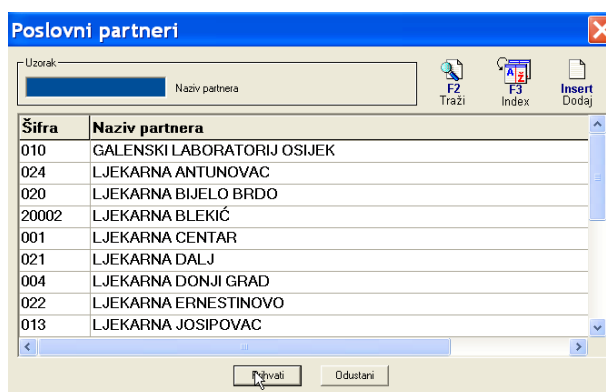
Poslovni partneri

Uzorak

Naziv partnera

F2 Traži

F3 Index

Insert Dodaj

| Šifra | Naziv partnera |
|---|---|
| 010 | GALENSKI LABORATORIJ OSIJEK |
| 024 | LJEKARNA ANTUNOVAC |
| 020 | LJEKARNA BIJELO BRDO |
| 20002 | LJEKARNA BLEKIĆ |
| 001 | LJEKARNA CENTAR |
| 021 | LJEKARNA DALJ |
| 004 | LJEKARNA DONJI GRAD |
| 022 | LJEKARNA ERNESTINOVO |
| 013 | LJEKARNA JOSIPOVAC |

Prihvati

Odustani